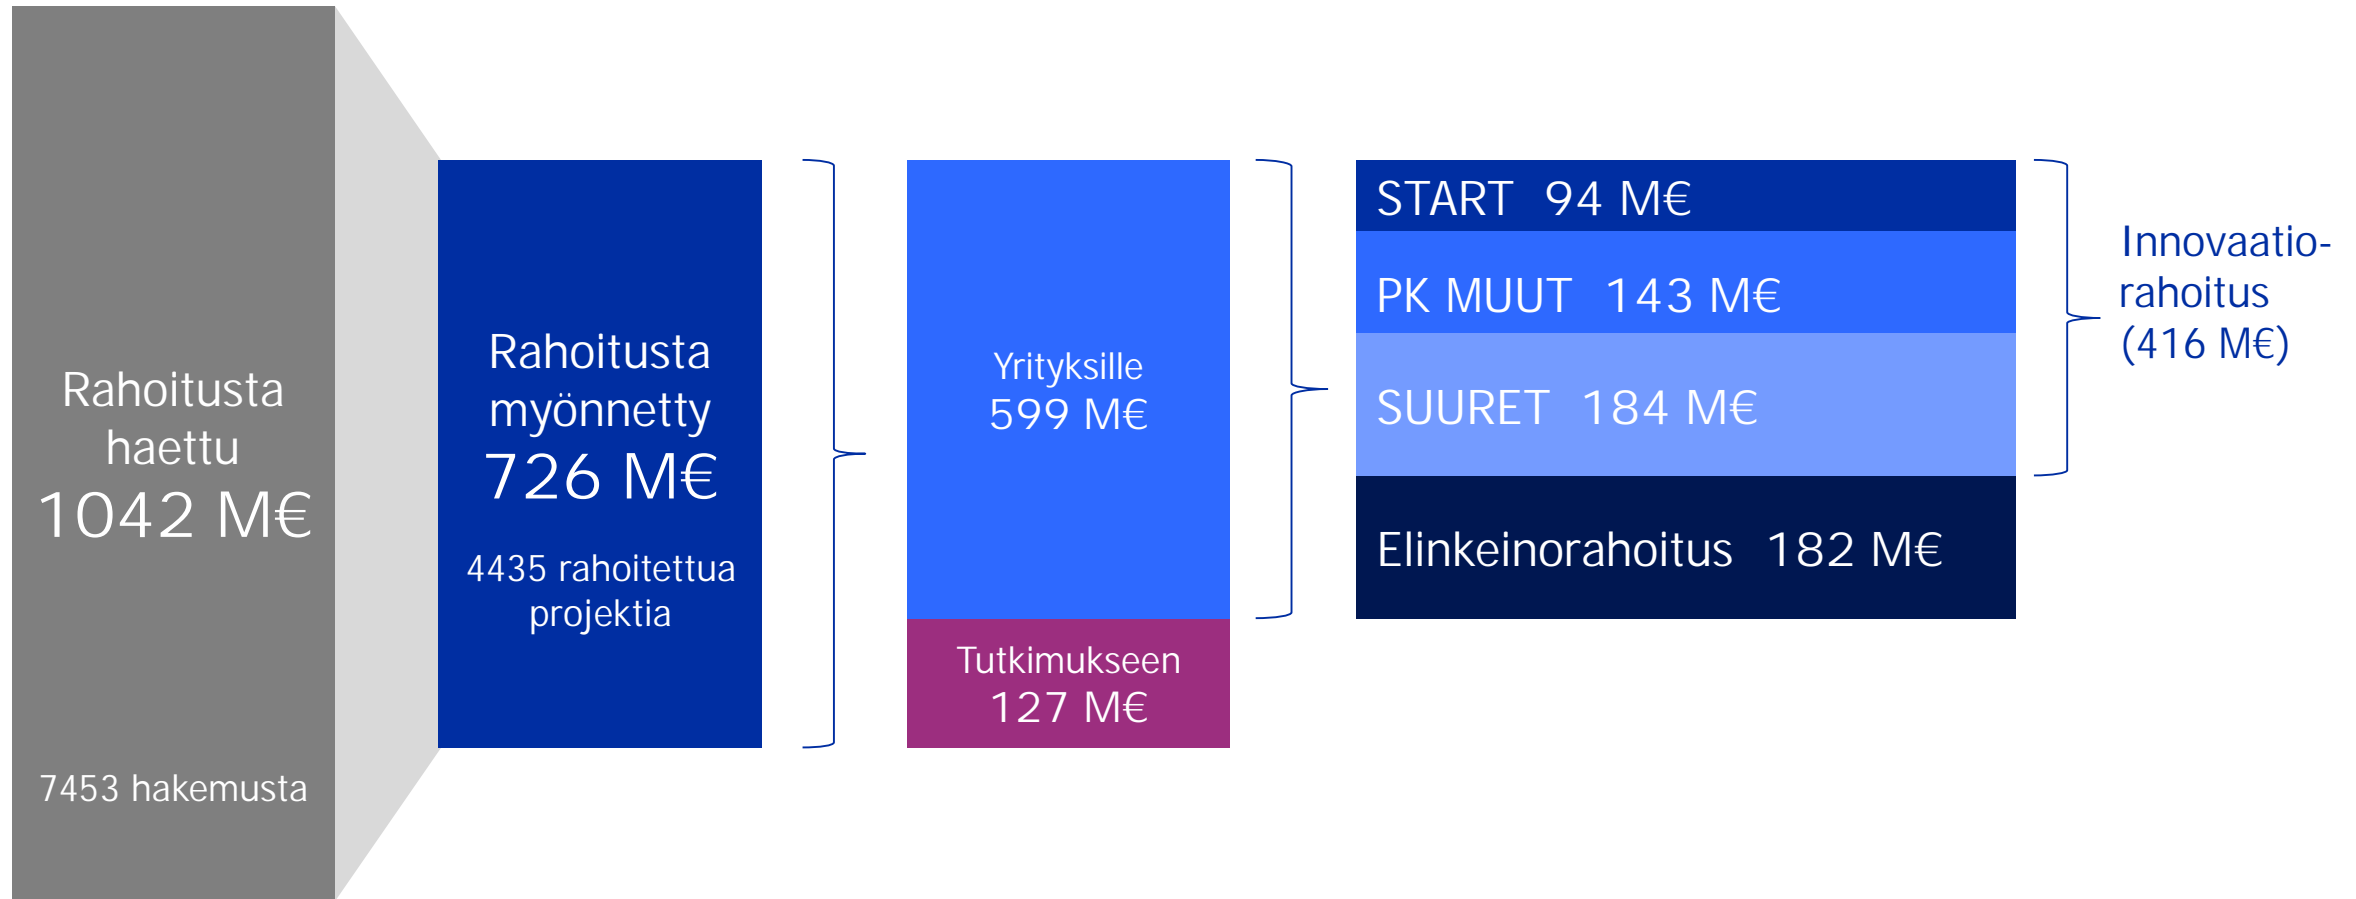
Rahoitusta haettu
1042 M€

7453 hakemusta

Rahoitusta myönnetty
726 M€

4435 rahoitettua projektia

Yrityksille
599 M€

Tutkimukseen
127 M€

START 94 M€

PK MUUT 143 M€

SUURET 184 M€

Elinkeinorahoitus 182 M€

Innovaatiorahoitus
(416 M€)